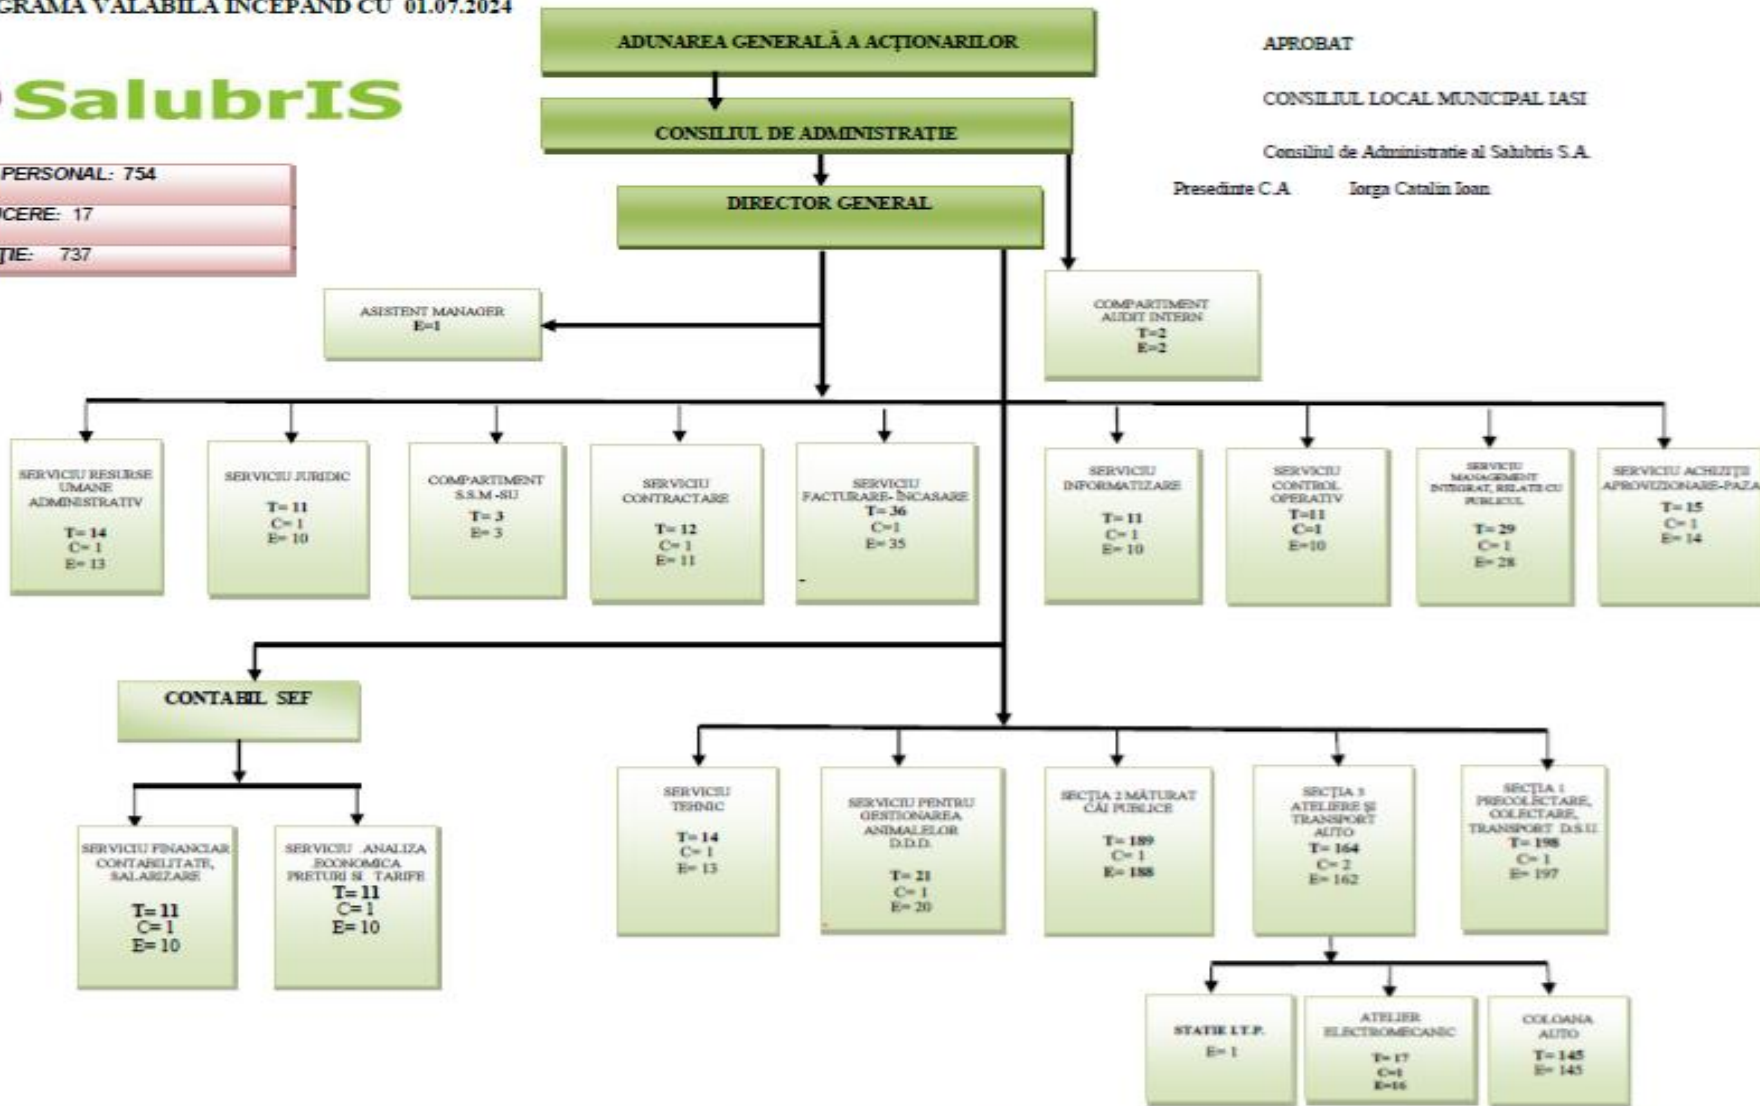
GRAMA VALABILA INCEPAND CU 01.07.2024

SalubrIS

PERSONAL: 754
UCERE: 17
ȚIE: 737

ADUNAREA GENERALĂ A ACȚIONARILOR

CONSILIUL DE ADMINISTRATIE

DIRECTOR GENERAL

APROBAT

CONSILIUL LOCAL MUNICIPAL IASI

Consiliul de Administratie al Salubris S.A.

Presedinte C.A Iorga Catalin Ioan

ASISTENT MANAGER
E=1

COMPARTIMENT AUDIT INTERN
T=2
E=2

SERVICIU RESURSE UMANE ADMINISTRATIV
T= 14
C= 1
E= 13

SERVICIU JURIDIC
T= 11
C= 1
E= 10

COMPARTIMENT S.S.M -SU
T= 3
E= 3

SERVICIU CONTRACTARE
T= 12
C= 1
E= 11

SERVICIU FACTURARE- ÎNCASARE
T= 36
C=1
E= 35

SERVICIU INFORMATIZARE
T= 11
C= 1
E= 10

SERVICIU CONTROL OPERATIV
T=11
C=1
E=10

SERVICIU MANAGEMENT INTEGRAT, RELATII CU PUBLICUL
T= 29
C= 1
E= 28

SERVICIU ACHIZIȚII APROVIZIONARE-PAZA
T= 15
C= 1
E= 14

CONTABIL SEF

SERVICIU FINANCIAR CONTABILITATE, SALARIZARE
T= 11
C= 1
E= 10

SERVICIU ANALIZA ECONOMICA PRETURI SI TARIFE
T= 11
C= 1
E= 10

SERVICIU TEHNIC
T= 14
C= 1
E= 13

SERVICIU PENTRU GESTIONAREA ANIMALELOR D.D.D.
T= 21
C= 1
E= 20

SECȚIA 2 MĂTURAT CĂI PUBLICE
T= 189
C= 1
E= 188

SECȚIA 3 ATELIERE ȘI TRANSPORT AUTO
T= 164
C= 2
E= 162

SECȚIA 1 PRECOLECTARE, COLECTARE, TRANSPORT D.S.U.
T= 198
C= 1
E= 197

STATIE I.T.P.
E= 1

ATELIER ELECTROMECANIC
T= 17
C=1
E=16

COLOANA AUTO
T= 145
E= 145